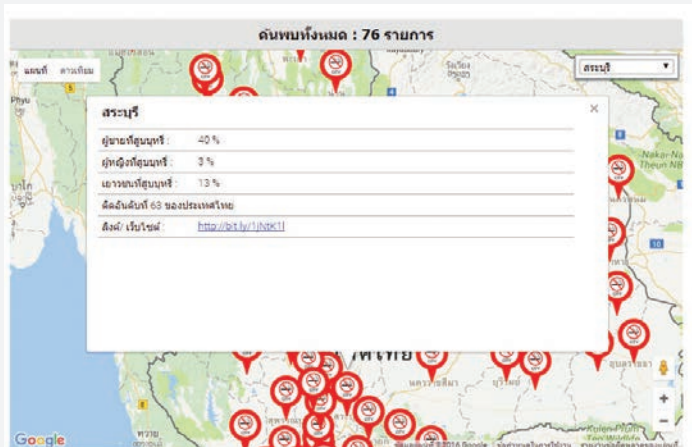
ค้นพบทั้งหมด : 76 รายการ

แผนที่ ดาวเทียม

สระบุรี

สระบุรี

×

| ผู้ชายที่สูบบุหรี่ : | 40 % |
|---|---|
| ผู้หญิงที่สูบบุหรี่ : | 3 % |
| เยาวชนที่สูบบุหรี่ : | 13 % |

จัดอันดับที่ 63 ของประเทศไทย

ลิงค์/ เว็บไซต์ : http://bit.ly/1jNtK1f

ไทย

นครราชสีมา

บุรีรัมย์

Nakor-Na Theun NB

Google

+

-

©2016 Google